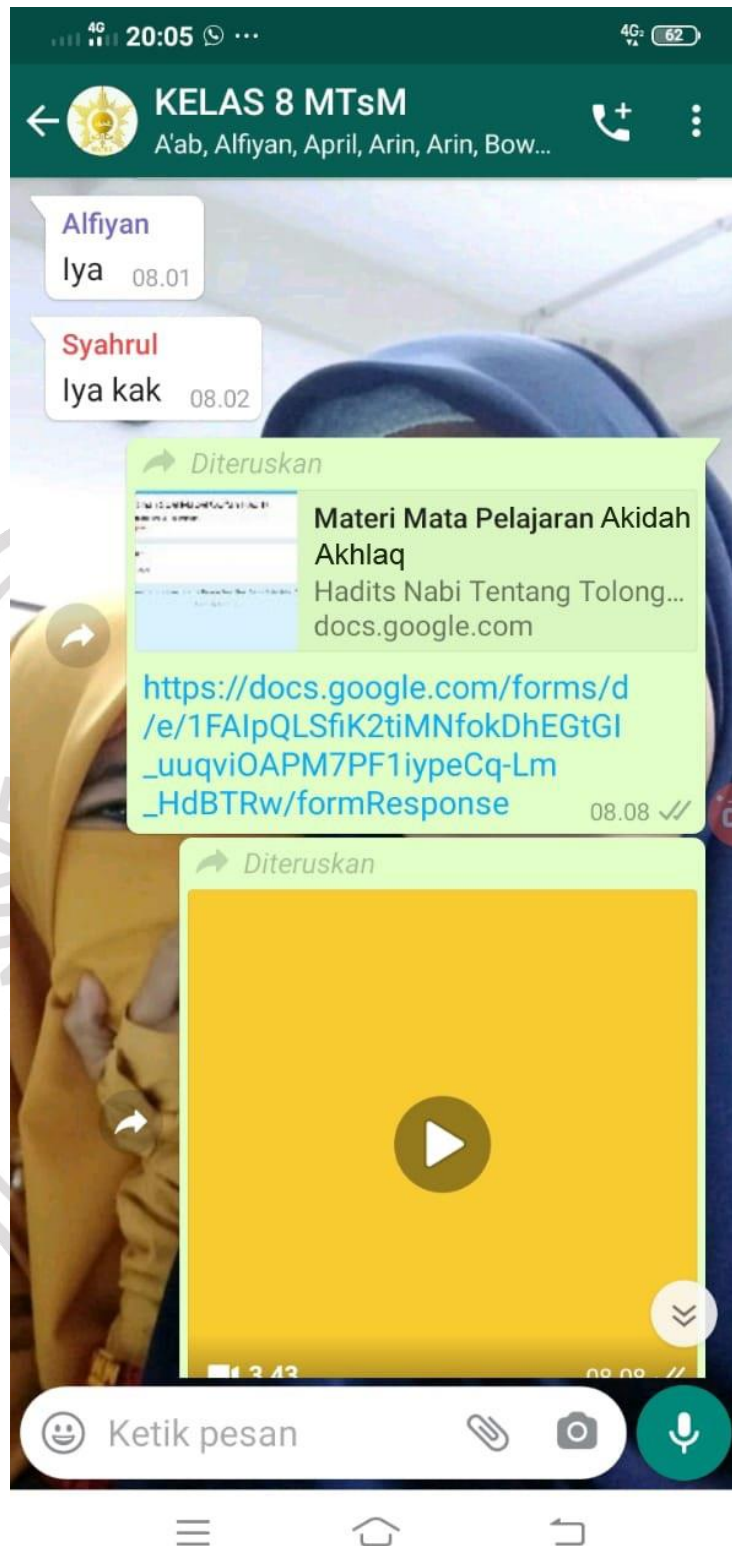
4G 20:05 ··· 4G 62

KELAS 8 MTsM
A'ab, Alfiyan, April, Arin, Arin, Bow...

Alfiyan
Iya 08.01

Syahrul
Iya kak 08.02

Diteruskan
Materi Mata Pelajaran Akidah Akhlaq
Hadits Nabi Tentang Tolong...
docs.google.com

https://docs.google.com/forms/d/e/1FAIpQLSfiK2tiMNfokDhEGtGI_uuqviOAPM7PF1iypeCq-Lm_HdBTRw/formResponse 08.08

Diteruskan

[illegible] 08.08

Ketik pesan